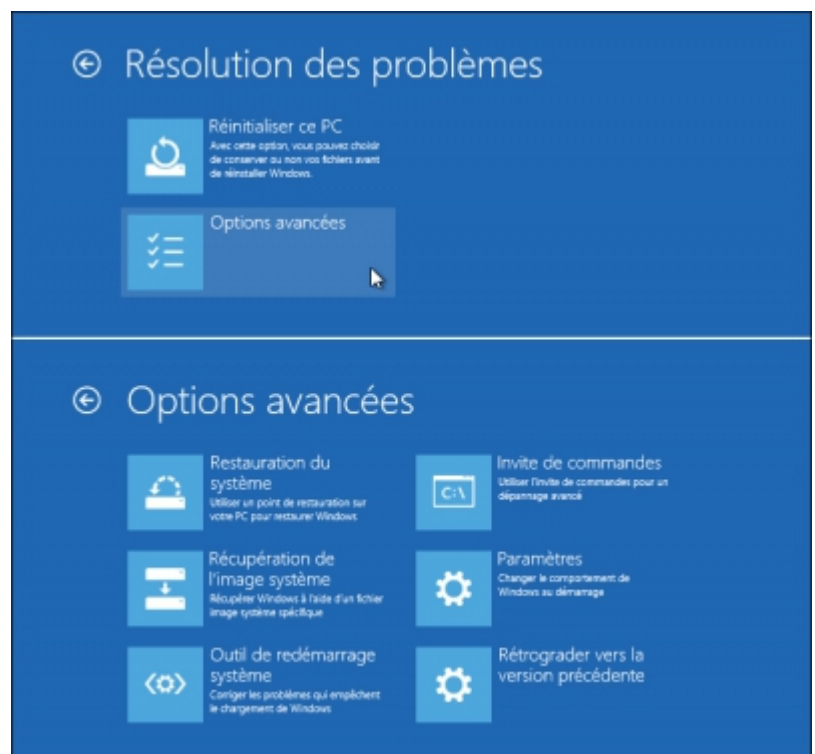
Résolution des problèmes

Réinitialiser ce PC
Avec cette option, vous pouvez choisir de conserver ou non vos fichiers avant de réinstaller Windows.

Options avancées

Options avancées

Restauration du système
Utiliser un point de restauration sur votre PC pour restaurer Windows

Invite de commandes
Utiliser l'invite de commandes pour un dépannage avancé

C:\

Récupération de l'image système
Récupérer Windows à l'aide d'un fichier image système spécifique

Paramètres
Changer le comportement de Windows au démarrage

Outil de redémarrage système
Corriger les problèmes qui empêchent le chargement de Windows

Rétrograder vers la version précédente